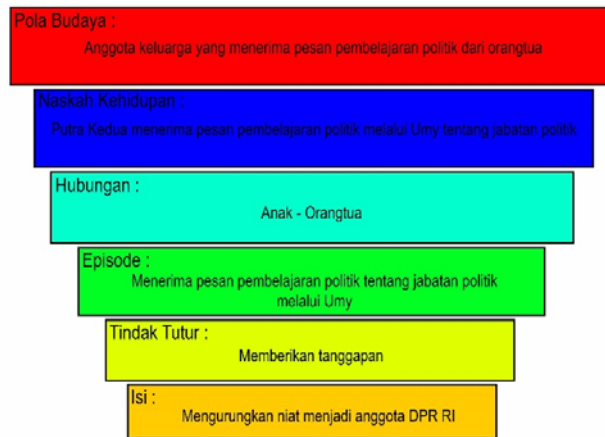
Pola Budaya :
Anggota keluarga yang menerima pesan pembelajaran politik dari orangtua

Naskah Kehidupan :
Putra Kedua menerima pesan pembelajaran politik melalui Umy tentang jabatan politik

Hubungan :
Anak - Orangtua

Episode :
Menerima pesan pembelajaran politik tentang jabatan politik melalui Umy

Tindak Tutur :
Memberikan tanggapan

Isi :
Mengurungkan niat menjadi anggota DPR RI